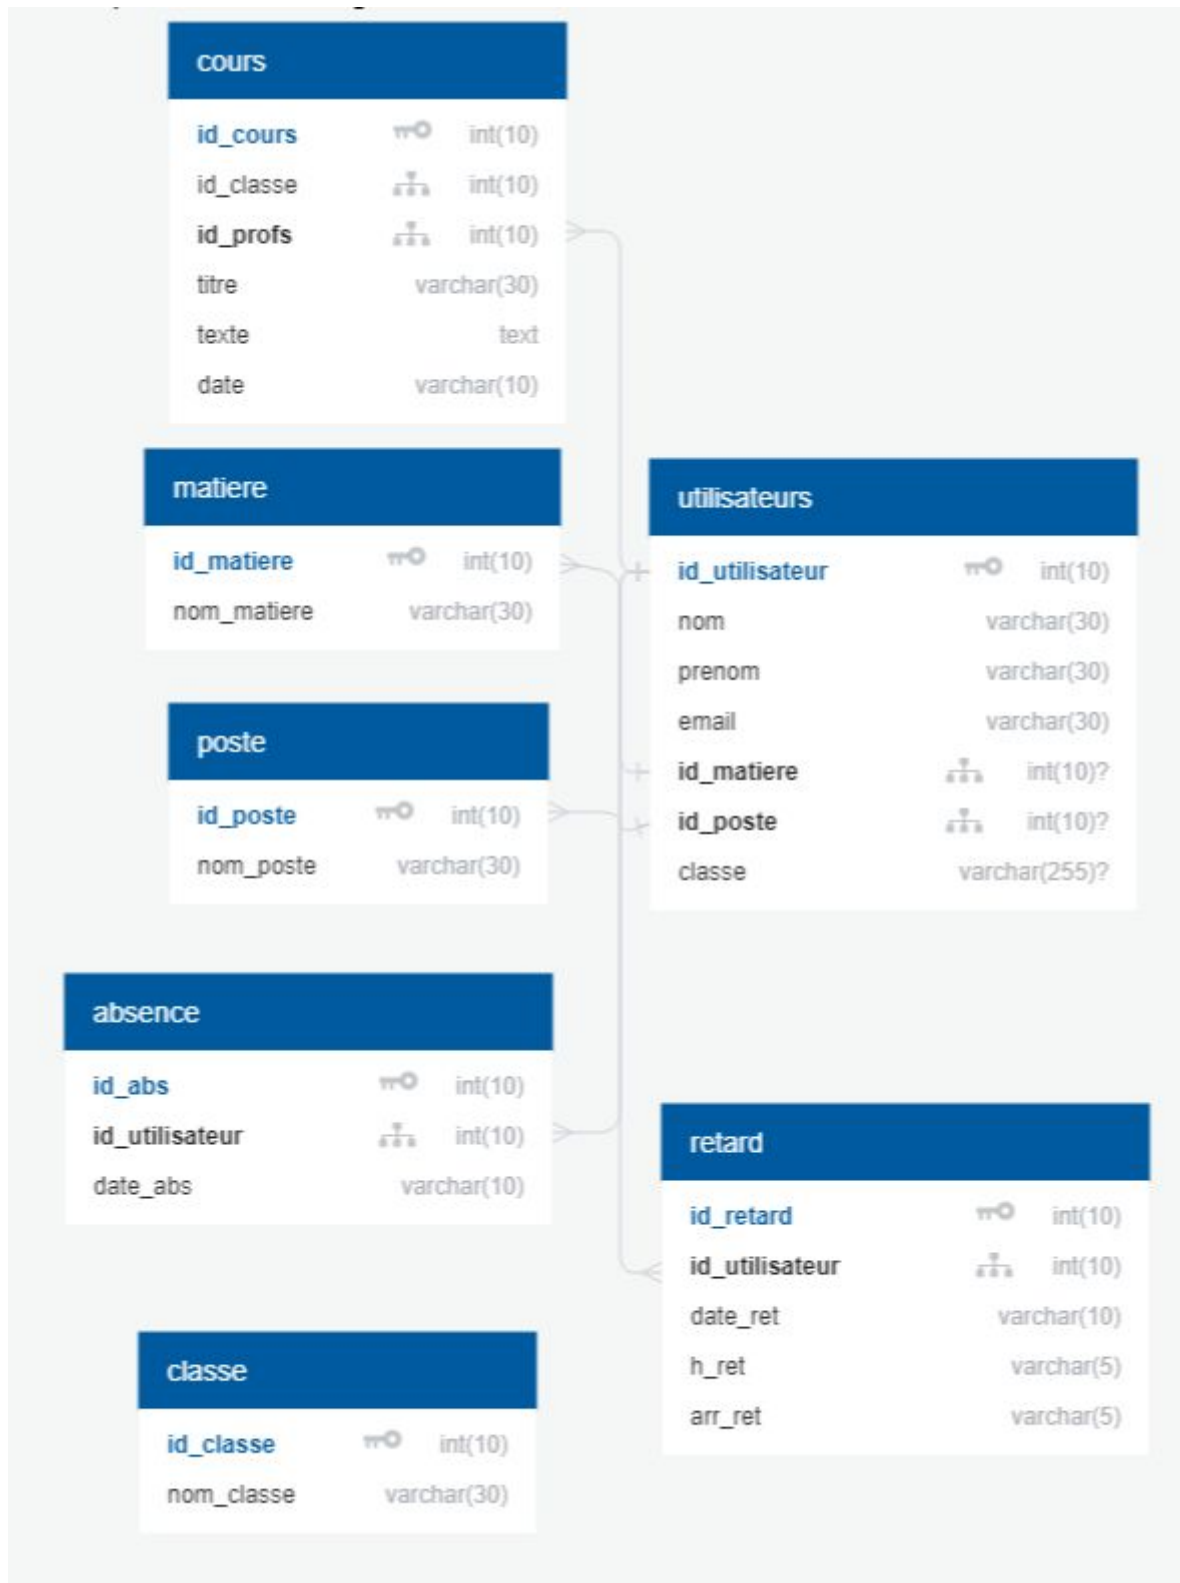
cours

| | |
|---|---|
| id_cours | int(10) |
| id_classe | int(10) |
| id_profs | int(10) |
| titre | varchar(30) |
| texte | text |
| date | varchar(10) |

matiere

| | |
|---|---|
| id_matiere | int(10) |
| nom_matiere | varchar(30) |

poste

| | |
|---|---|
| id_poste | int(10) |
| nom_poste | varchar(30) |

absence

| | |
|---|---|
| id_abs | int(10) |
| id_utilisateur | int(10) |
| date_abs | varchar(10) |

classe

| | |
|---|---|
| id_classe | int(10) |
| nom_classe | varchar(30) |

utilisateurs

| | |
|---|---|
| id_utilisateur | int(10) |
| nom | varchar(30) |
| prenom | varchar(30) |
| email | varchar(30) |
| id_matiere | int(10)? |
| id_poste | int(10)? |
| classe | varchar(255)? |

retard

| | |
|---|---|
| id_retard | int(10) |
| id_utilisateur | int(10) |
| date_ret | varchar(10) |
| h_ret | varchar(5) |
| arr_ret | varchar(5) |